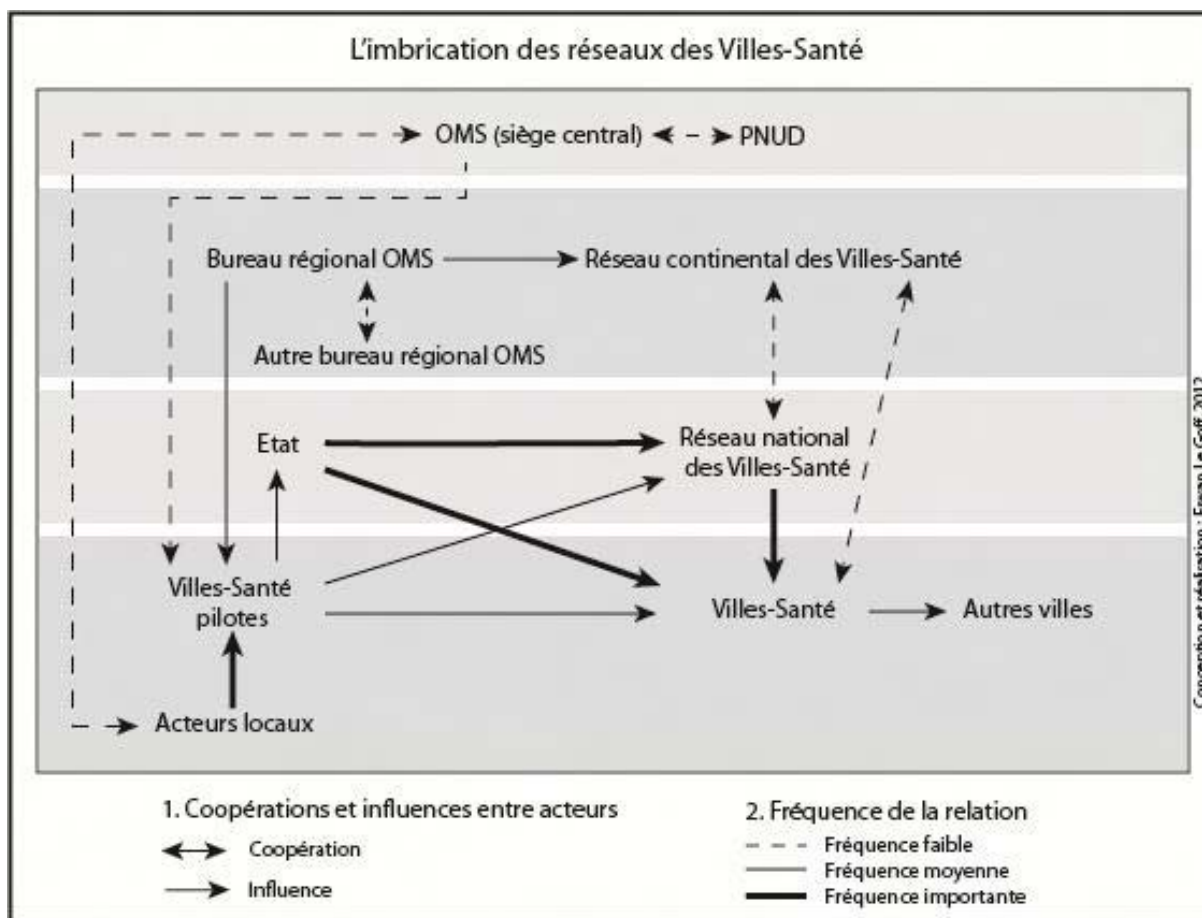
L'imbrication des réseaux des Villes-Santé

OMS (siège central)

PNUD

Bureau régional OMS

Réseau continental des Villes-Santé

Autre bureau régional OMS

Etat

Réseau national des Villes-Santé

Villes-Santé pilotes

Villes-Santé

Autres villes

Acteurs locaux

Conception et réalisation : Erwan Le Goff, 2012

1. Coopérations et influences entre acteurs

Coopération

Influence

2. Fréquence de la relation

Fréquence faible

Fréquence moyenne

Fréquence importante